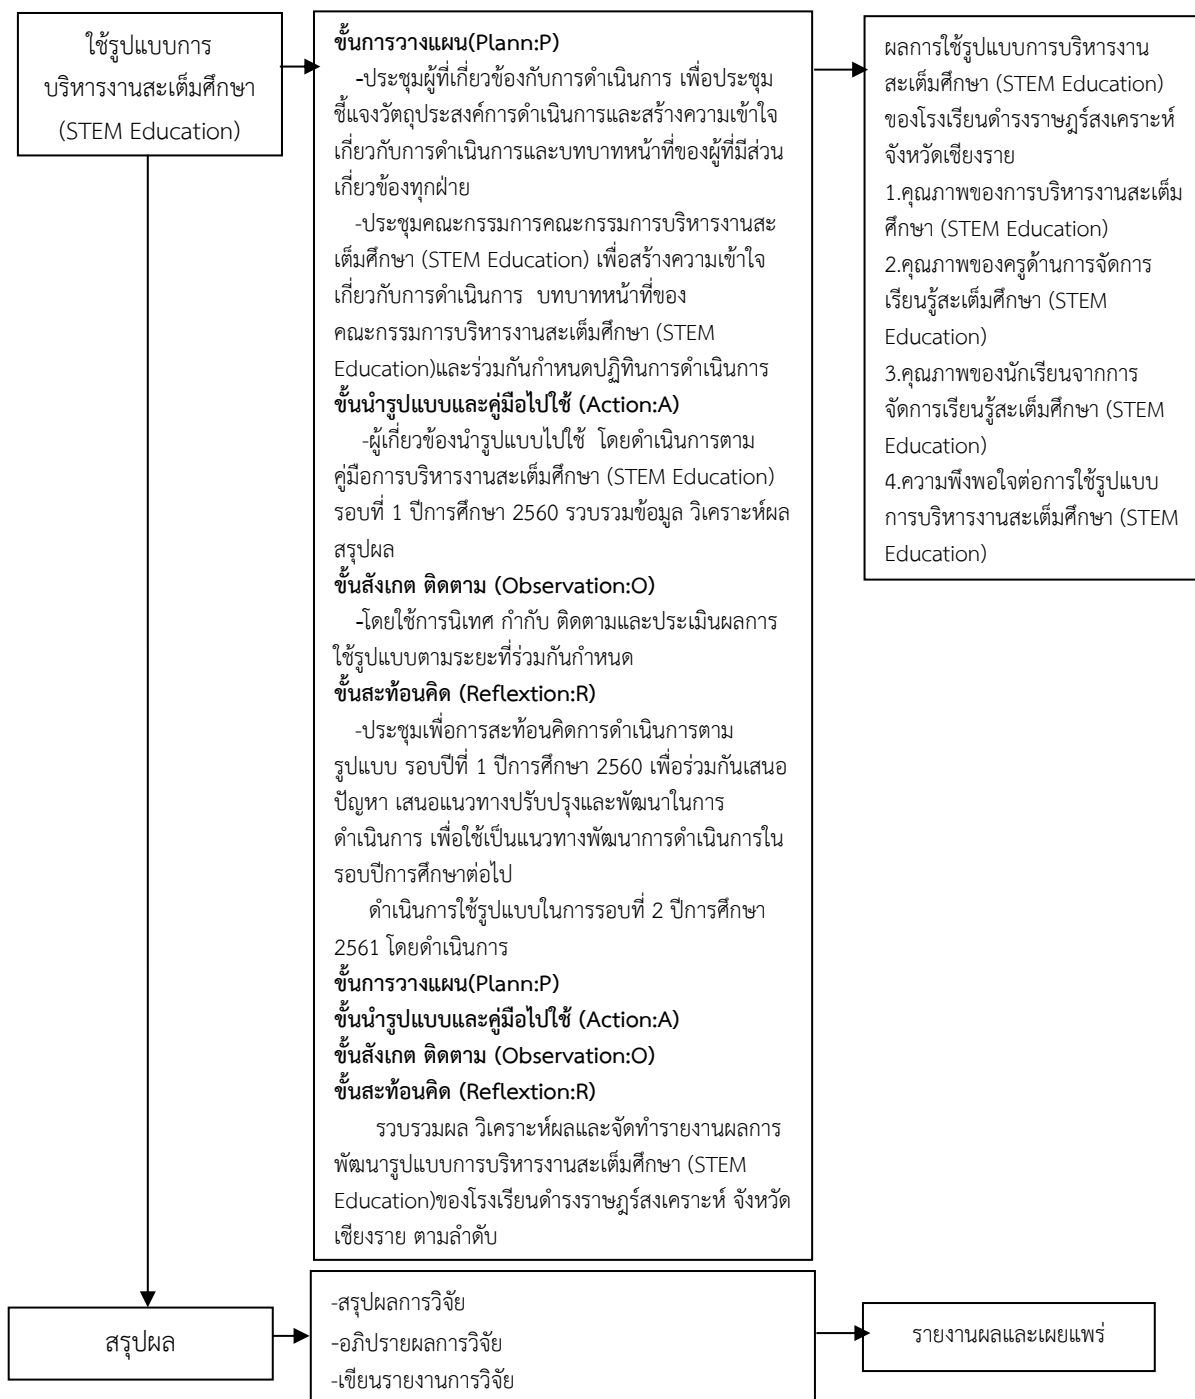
ใช้รูปแบบการบริหารงานสะเต็มศึกษา (STEM Education)

**ขั้นการวางแผน(Plann:P)**
-ประชุมผู้ที่เกี่ยวข้องกับการดำเนินการ เพื่อประชุมชี้แจงวัตถุประสงค์การดำเนินการและสร้างความเข้าใจเกี่ยวกับการดำเนินการและบทบาทหน้าที่ของผู้ที่มีส่วนเกี่ยวข้องทุกฝ่าย
-ประชุมคณะกรรมการคณะกรรมการบริหารงานสะเต็มศึกษา (STEM Education) เพื่อสร้างความเข้าใจเกี่ยวกับการดำเนินการ บทบาทหน้าที่ของคณะกรรมการบริหารงานสะเต็มศึกษา (STEM Education)และร่วมกันกำหนดปฏิทินการดำเนินการ
**ขั้นนำรูปแบบและคู่มือไปใช้ (Action:A)**
-ผู้เกี่ยวข้องนำรูปแบบไปใช้ โดยดำเนินการตามคู่มือการบริหารงานสะเต็มศึกษา (STEM Education) รอบที่ 1 ปีการศึกษา 2560 รวบรวมข้อมูล วิเคราะห์ผล สรุปผล
**ขั้นสังเกต ติดตาม (Observation:O)**
-โดยใช้การนิเทศ กำกับ ติดตามและประเมินผลการใช้รูปแบบตามระยะที่ร่วมกันกำหนด
**ขั้นสะท้อนคิด (Reflextion:R)**
-ประชุมเพื่อการสะท้อนคิดการดำเนินการตามรูปแบบ รอบปีที่ 1 ปีการศึกษา 2560 เพื่อร่วมกันเสนอปัญหา เสนอแนวทางปรับปรุงและพัฒนาในการดำเนินการ เพื่อใช้เป็นแนวทางพัฒนาการดำเนินการในรอบปีการศึกษาต่อไป
ดำเนินการใช้รูปแบบในการรอบที่ 2 ปีการศึกษา 2561 โดยดำเนินการ
**ขั้นการวางแผน(Plann:P)**
**ขั้นนำรูปแบบและคู่มือไปใช้ (Action:A)**
**ขั้นสังเกต ติดตาม (Observation:O)**
**ขั้นสะท้อนคิด (Reflextion:R)**
รวบรวมผล วิเคราะห์ผลและจัดทำรายงานผลการพัฒนารูปแบบการบริหารงานสะเต็มศึกษา (STEM Education)ของโรงเรียนดำรงราษฎร์สงเคราะห์ จังหวัดเชียงราย ตามลำดับ

ผลการใช้รูปแบบการบริหารงานสะเต็มศึกษา (STEM Education) ของโรงเรียนดำรงราษฎร์สงเคราะห์ จังหวัดเชียงราย
1.คุณภาพของการบริหารงานสะเต็มศึกษา (STEM Education)
2.คุณภาพของครูด้านการจัดการเรียนรู้สะเต็มศึกษา (STEM Education)
3.คุณภาพของนักเรียนจากการจัดการเรียนรู้สะเต็มศึกษา (STEM Education)
4.ความพึงพอใจต่อการใช้รูปแบบการบริหารงานสะเต็มศึกษา (STEM Education)

สรุปผล

-สรุปผลการวิจัย
-อภิปรายผลการวิจัย
-เขียนรายงานการวิจัย

รายงานผลและเผยแพร่